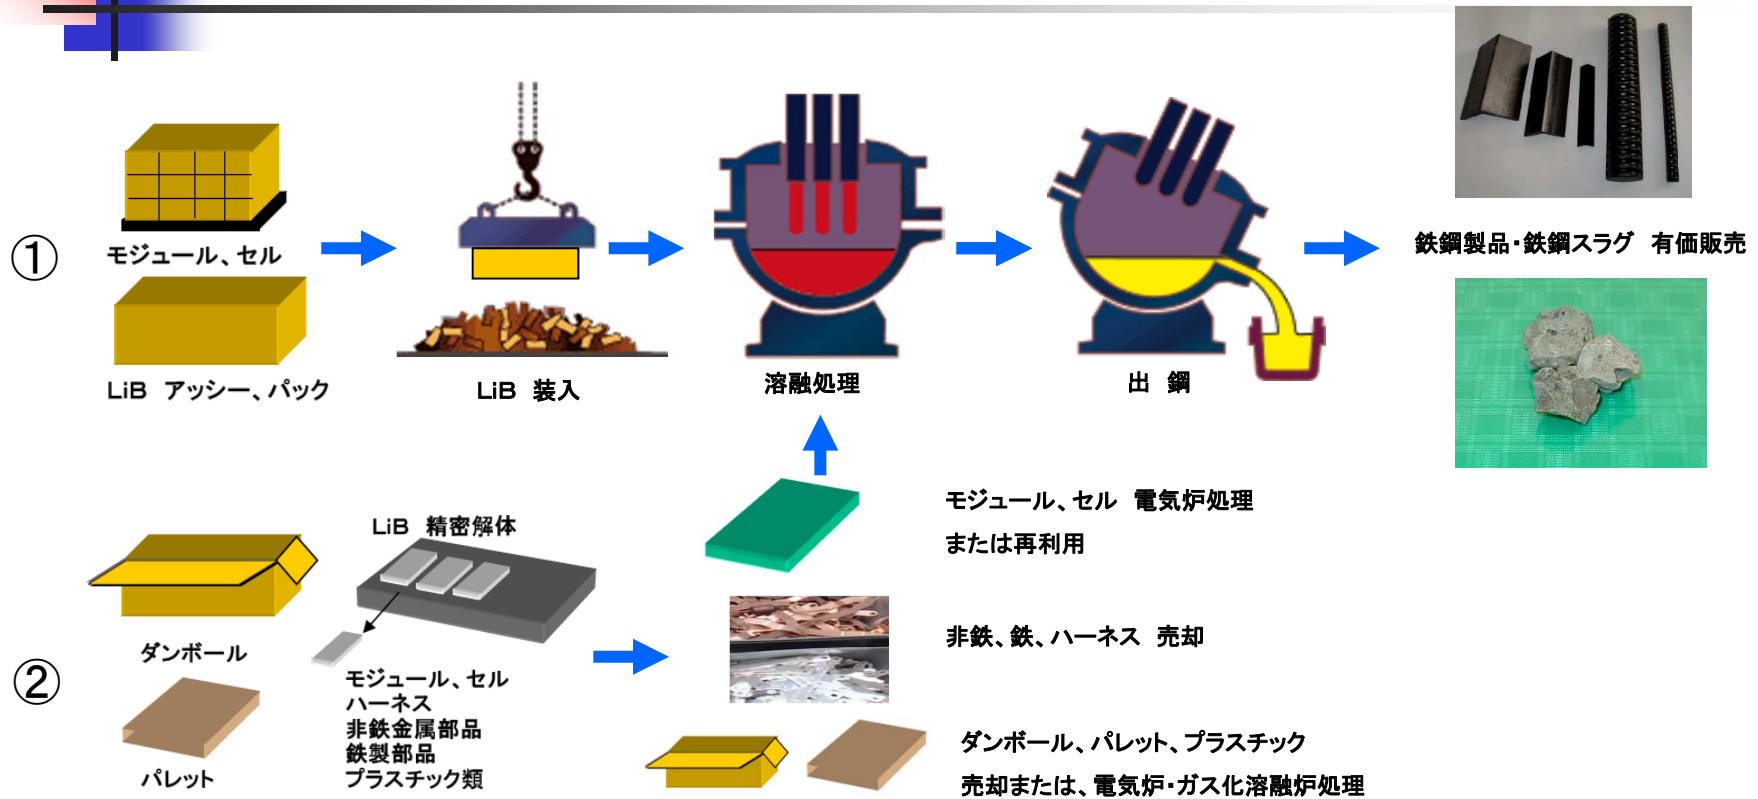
①

モジュール、セル

LiB アッシー、パック

LiB 装入

溶融処理

出 鋼

鉄鋼製品・鉄鋼スラグ 有価販売

②

ダンボール

パレット

LiB 精密解体

モジュール、セル
ハーネス
非鉄金属部品
鉄製部品
プラスチック類

モジュール、セル 電気炉処理
または再利用

非鉄、鉄、ハーネス 売却

ダンボール、パレット、プラスチック
売却または、電気炉・ガス化溶融炉処理